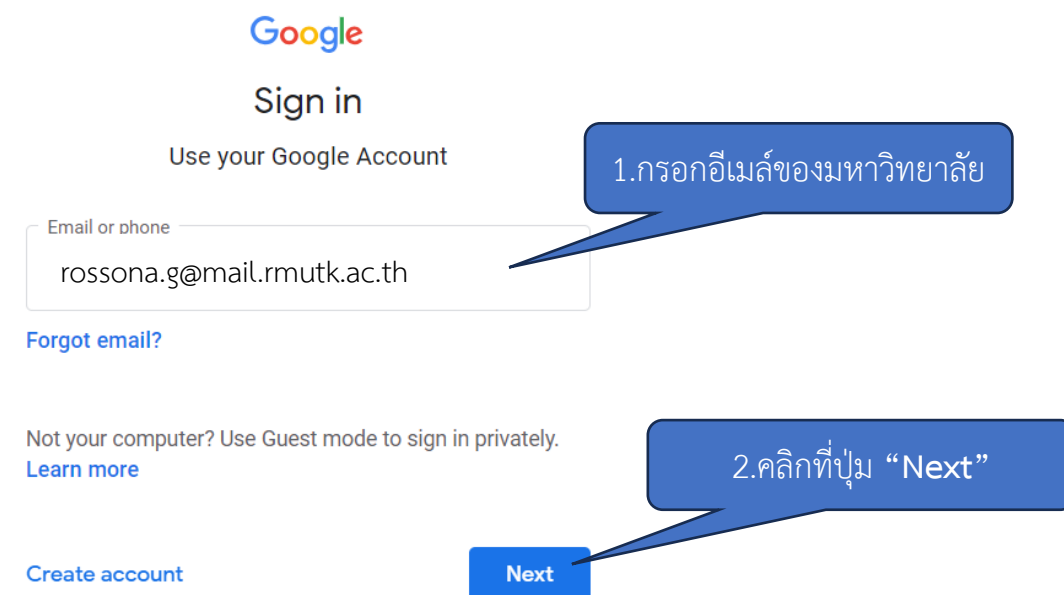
Google

Sign in

Use your Google Account

1.กรอกอีเมล์ของมหาวิทยาลัย

Email or phone

rossona.g@mail.rmutk.ac.th

Forgot email?

Not your computer? Use Guest mode to sign in privately.
Learn more

2.คลิกที่ปุ่ม “Next”

Create account

Next